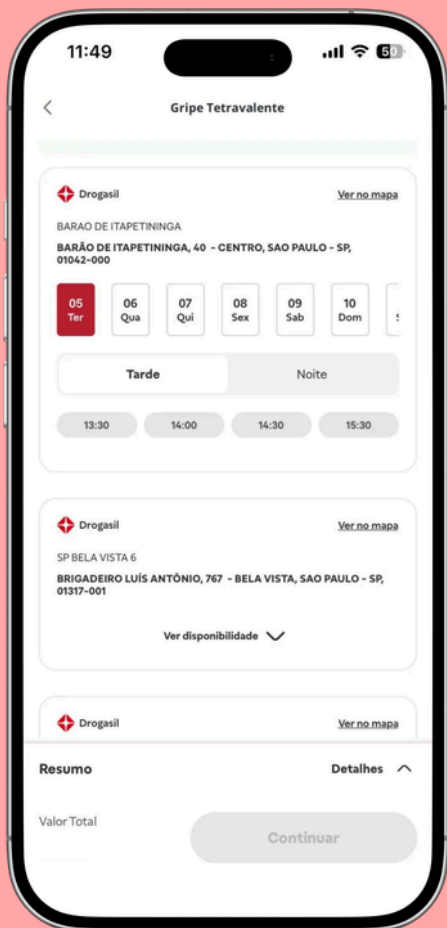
11:49

50

Gripe Tetravalente

Drogasil

Ver no mapa

BARAO DE ITAPETININGA

BARÃO DE ITAPETININGA, 40 - CENTRO, SAO PAULO - SP, 01042-000

05 Ter

06 Qua

07 Qui

08 Sex

09 Sab

10 Dom

Tarde

Noite

13:30

14:00

14:30

15:30

Drogasil

Ver no mapa

SP BELA VISTA 6

BRIGADEIRO LUÍS ANTÔNIO, 767 - BELA VISTA, SAO PAULO - SP, 01317-001

Ver disponibilidade

Drogasil

Ver no mapa

Resumo

Detalhes

Valor Total

Continuar